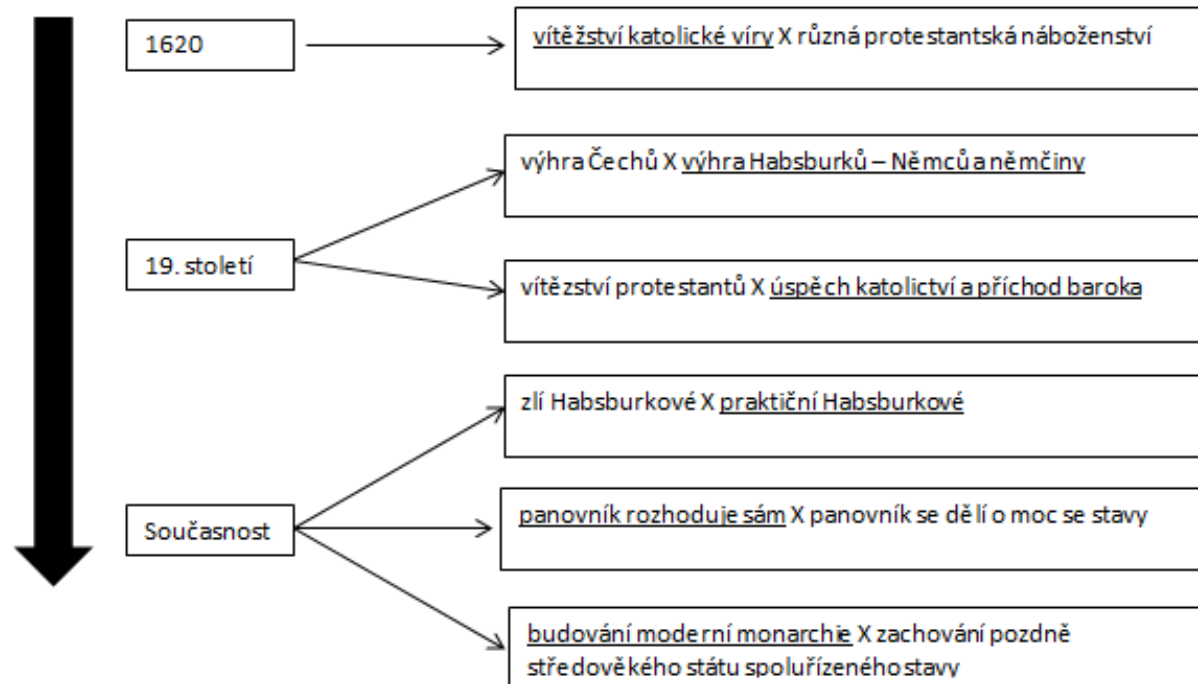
1620

vítězství katolické víry X různá protestantská náboženství

19. století

výhra Čechů X výhra Habsburků – Němců a němčiny

vítězství protestantů X úspěch katolictví a příchod baroka

Současnost

zlí Habsburkové X praktiční Habsburkové

panovník rozhoduje sám X panovník se dělí o moc se stavy

budování moderní monarchie X zachování pozdně středověkého státu spoluřízeného stavy